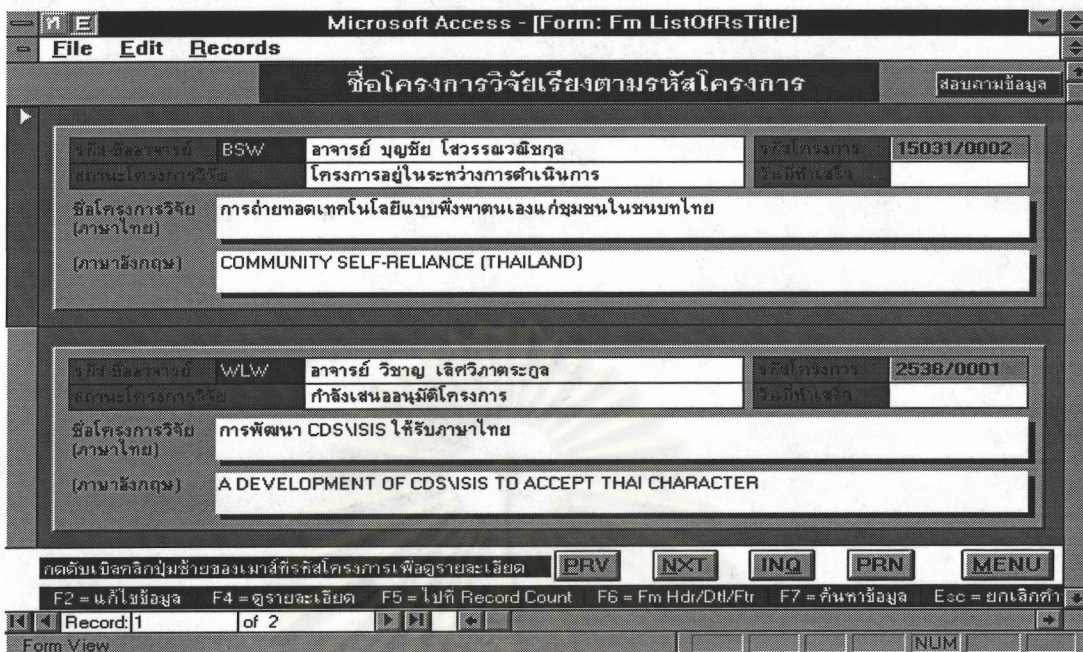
Microsoft Access - [Form: Fm ListOfRsTitle]

File Edit Records

ชื่อโครงการวิจัยเรียงตามรหัสโครงการ

สอบถามข้อมูล

รหัส-ชื่ออาจารย์ BSW อาจารย์ บุญชัย โสวรรณวณิชกุล

รหัสโครงการ 15031/0002

สถานะโครงการวิจัย โครงการอยู่ในระหว่างการดำเนินการ

วันที่ทำเสร็จ

ชื่อโครงการวิจัย (ภาษาไทย) การถ่ายทอดเทคโนโลยีแบบพึ่งพาตนเองแก่ชุมชนในชนบทไทย

(ภาษาอังกฤษ) COMMUNITY SELF-RELIANCE (THAILAND)

รหัส-ชื่ออาจารย์ WLW อาจารย์ วิชาญ เลิศวิภาตระกูล

รหัสโครงการ 2538/0001

สถานะโครงการวิจัย กำลังเสนออนุมัติโครงการ

วันที่ทำเสร็จ

ชื่อโครงการวิจัย (ภาษาไทย) การพัฒนา CDS\ISIS ให้รับภาษาไทย

(ภาษาอังกฤษ) A DEVELOPMENT OF CDS\ISIS TO ACCEPT THAI CHARACTER

กดดับเบิลคลิกปุ่มซ้ายของเมาส์ที่รหัสโครงการเพื่อดูรายละเอียด

PRV NXT INQ PRN MENU

F2 = แก้ไขข้อมูล F4 = ดูรายละเอียด F5 = ไปที่ Record Count F6 = Fm Hdr/Dtl/Ftr F7 = ค้นหาข้อมูล Esc = ยกเลิกคำ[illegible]

Record: 1 of 2

Form View

NUM